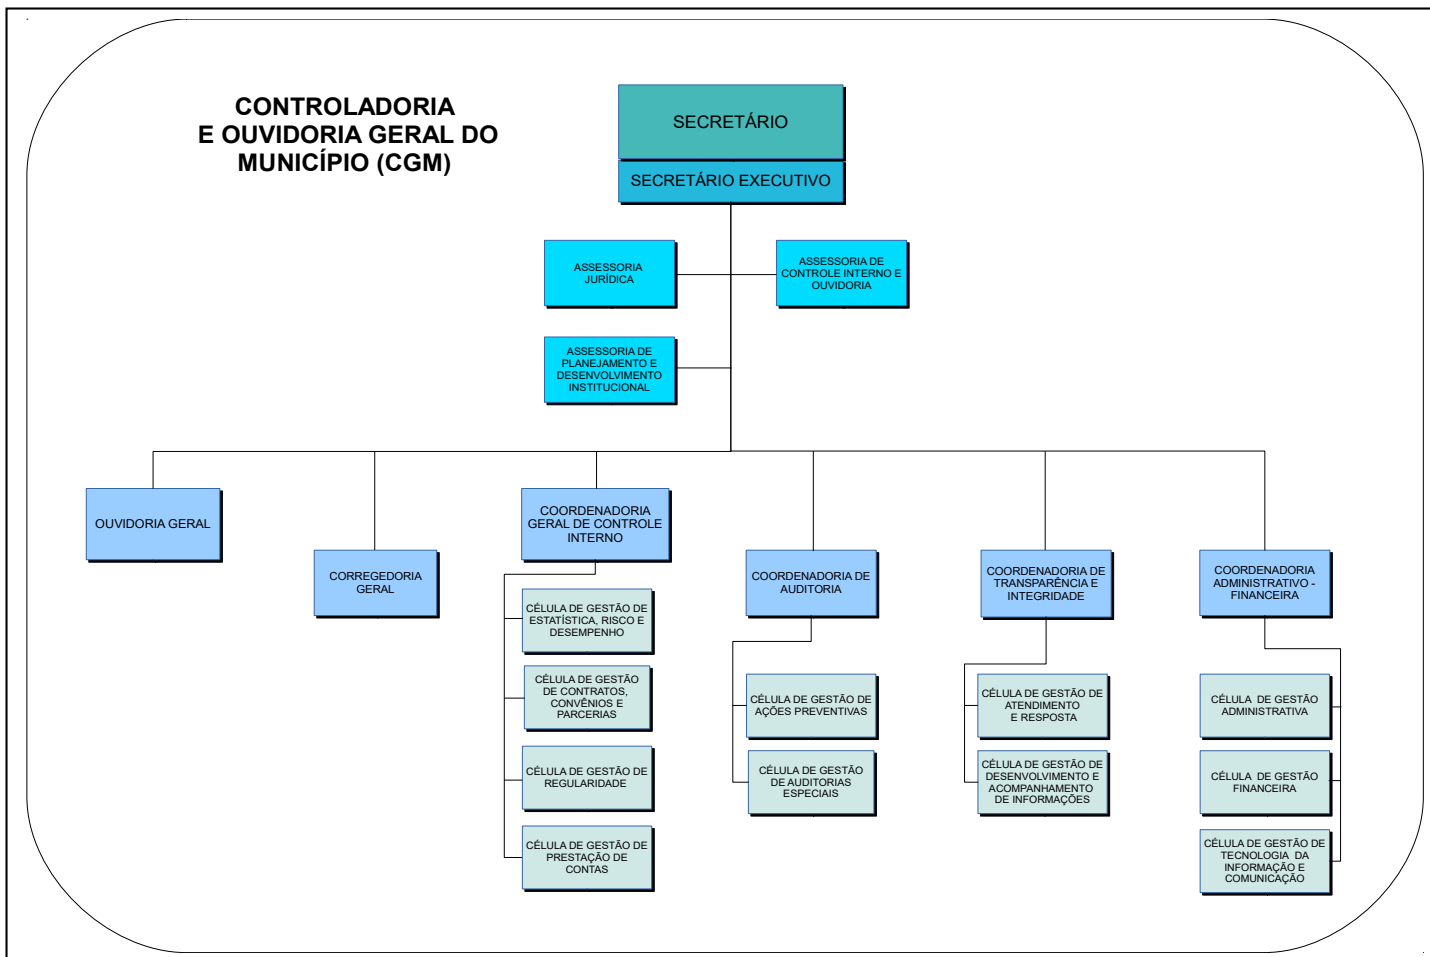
CONTROLADORIA E OUVIDORIA GERAL DO MUNICÍPIO (CGM)

SECRETÁRIO

SECRETÁRIO EXECUTIVO

ASSESSORIA JURÍDICA

ASSESSORIA DE CONTROLE INTERNO E OUVIDORIA

ASSESSORIA DE PLANEJAMENTO E DESENVOLVIMENTO INSTITUCIONAL

OUVIDORIA GERAL

CORREGEDORIA GERAL

COORDENADORIA GERAL DE CONTROLE INTERNO

CÉLULA DE GESTÃO DE ESTATÍSTICA, RISCO E DESEMPENHO

CÉLULA DE GESTÃO DE CONTRATOS, CONVÊNIOS E PARCERIAS

CÉLULA DE GESTÃO DE REGULARIDADE

CÉLULA DE GESTÃO DE PRESTAÇÃO DE CONTAS

COORDENADORIA DE AUDITORIA

CÉLULA DE GESTÃO DE AÇÕES PREVENTIVAS

CÉLULA DE GESTÃO DE AUDITORIAS ESPECIAIS

COORDENADORIA DE TRANSPARÊNCIA E INTEGRIDADE

CÉLULA DE GESTÃO DE ATENDIMENTO E RESPOSTA

CÉLULA DE GESTÃO DE DESENVOLVIMENTO E ACOMPANHAMENTO DE INFORMAÇÕES

COORDENADORIA ADMINISTRATIVO - FINANCEIRA

CÉLULA DE GESTÃO ADMINISTRATIVA

CÉLULA DE GESTÃO FINANCEIRA

CÉLULA DE GESTÃO DE TECNOLOGIA DA INFORMAÇÃO E COMUNICAÇÃO